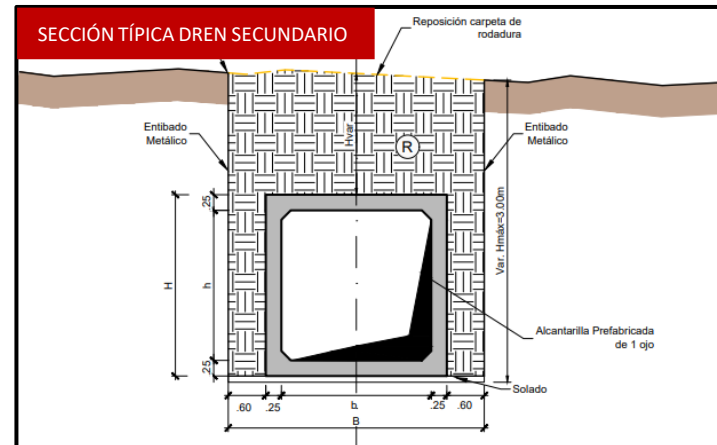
SECCIÓN TÍPICA DREN SECUNDARIO

Reposición carpeta de rodadura

Entibado Metálico

Entibado Metálico

Hvar

R

Var. Hmáx=3.00m

.25

H

h

.25

Alcantarilla Prefabricada de 1 ojo

Solado

.60

.25

b

.25

.60

B